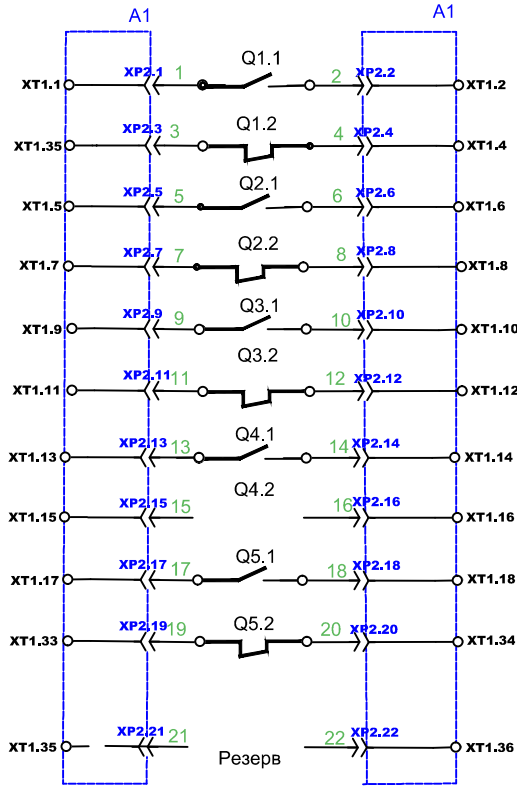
A1
A1

XT1.1 XP2.1 1 Q1.1 2 XP2.2 XT1.2

XT1.35 XP2.3 3 Q1.2 4 XP2.4 XT1.4

XT1.5 XP2.5 5 Q2.1 6 XP2.6 XT1.6

XT1.7 XP2.7 7 Q2.2 8 XP2.8 XT1.8

XT1.9 XP2.9 9 Q3.1 10 XP2.10 XT1.10

XT1.11 XP2.11 11 Q3.2 12 XP2.12 XT1.12

XT1.13 XP2.13 13 Q4.1 14 XP2.14 XT1.14

XT1.15 XP2.15 15 Q4.2 16 XP2.16 XT1.16

XT1.17 XP2.17 17 Q5.1 18 XP2.18 XT1.18

XT1.33 XP2.19 19 Q5.2 20 XP2.20 XT1.34

XT1.35 XP2.21 21 Резерв 22 XP2.22 XT1.36